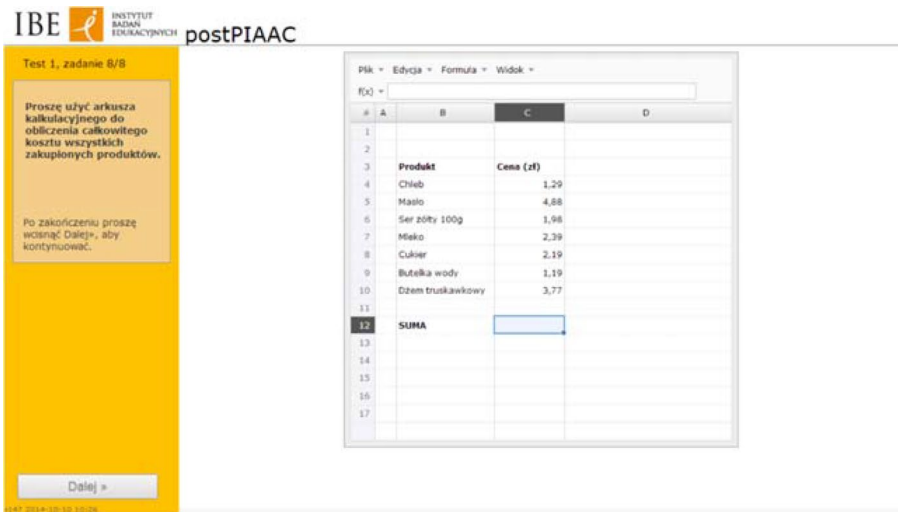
IBE INSTYTUT BADAŃ EDUKACYJNYCH postPIAAC

Test 1, zadanie 8/8

Proszę użyć arkusza kalkulacyjnego do obliczenia całkowitego kosztu wszystkich zakupionych produktów.

Po zakończeniu proszę wcisnąć Dalej», aby kontynuować.

Dalej »

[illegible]

Plik ▾ Edycja ▾ Formuła ▾ Widok ▾

f(x) ▾

| # | A | B | C | D |
|---|---|---|---|---|
| 1 | | | | |
| 2 | | | | |
| 3 | | Produkt | Cena (zł) | |
| 4 | | Chleb | 1,29 | |
| 5 | | Masło | 4,88 | |
| 6 | | Ser żółty 100g | 1,98 | |
| 7 | | Mleko | 2,39 | |
| 8 | | Cukier | 2,19 | |
| 9 | | Butelka wody | 1,19 | |
| 10 | | Dżem truskawkowy | 3,77 | |
| 11 | | | | |
| 12 | | SUMA | | |
| 13 | | | | |
| 14 | | | | |
| 15 | | | | |
| 16 | | | | |
| 17 | | | | |